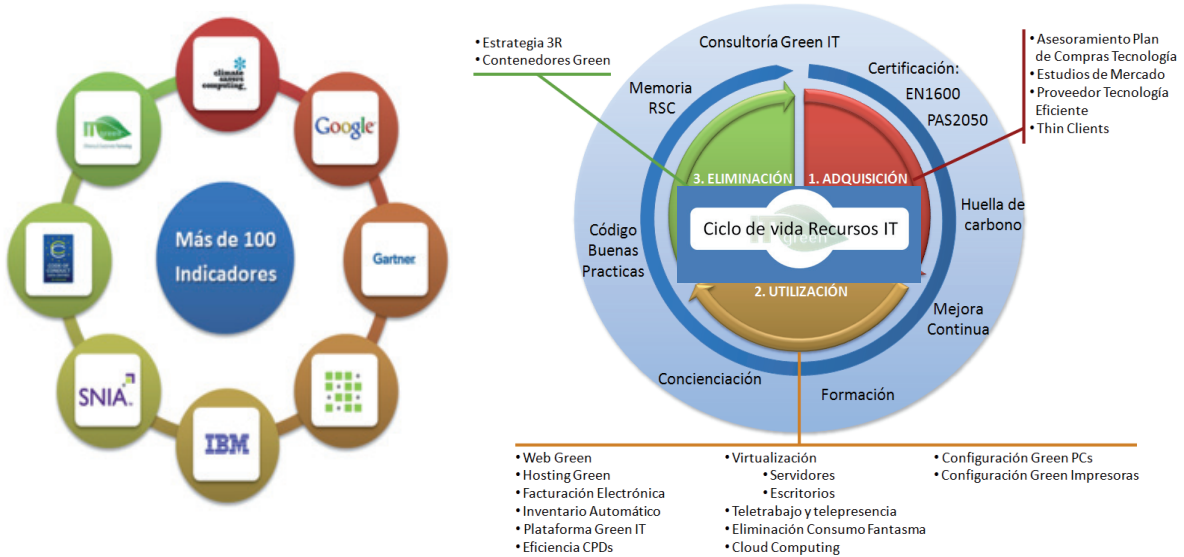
Más de 100 Indicadores

climate savers computing

Google

Gartner

IBM

SNIA

• Estrategia 3R
• Contenedores Green

Consultoría Green IT

• Asesoramiento Plan de Compras Tecnología
• Estudios de Mercado
• Proveedor Tecnología Eficiente
• Thin Clients

Memoria RSC

Certificación:
EN1600
PAS2050

3. ELIMINACIÓN

1. ADQUISICIÓN

Huella de carbono

Código Buenas Practicas

Ciclo de vida Recursos IT

2. UTILIZACIÓN

Mejora Continua

Concienciación

Formación

• Web Green
• Hosting Green
• Facturación Electrónica
• Inventario Automático
• Plataforma Green IT
• Eficiencia CPDs

• Virtualización
• Servidores
• Escritorios
• Teletrabajo y telepresencia
• Eliminación Consumo Fantasma
• Cloud Computing

• Configuración Green PCs
• Configuración Green Impresoras